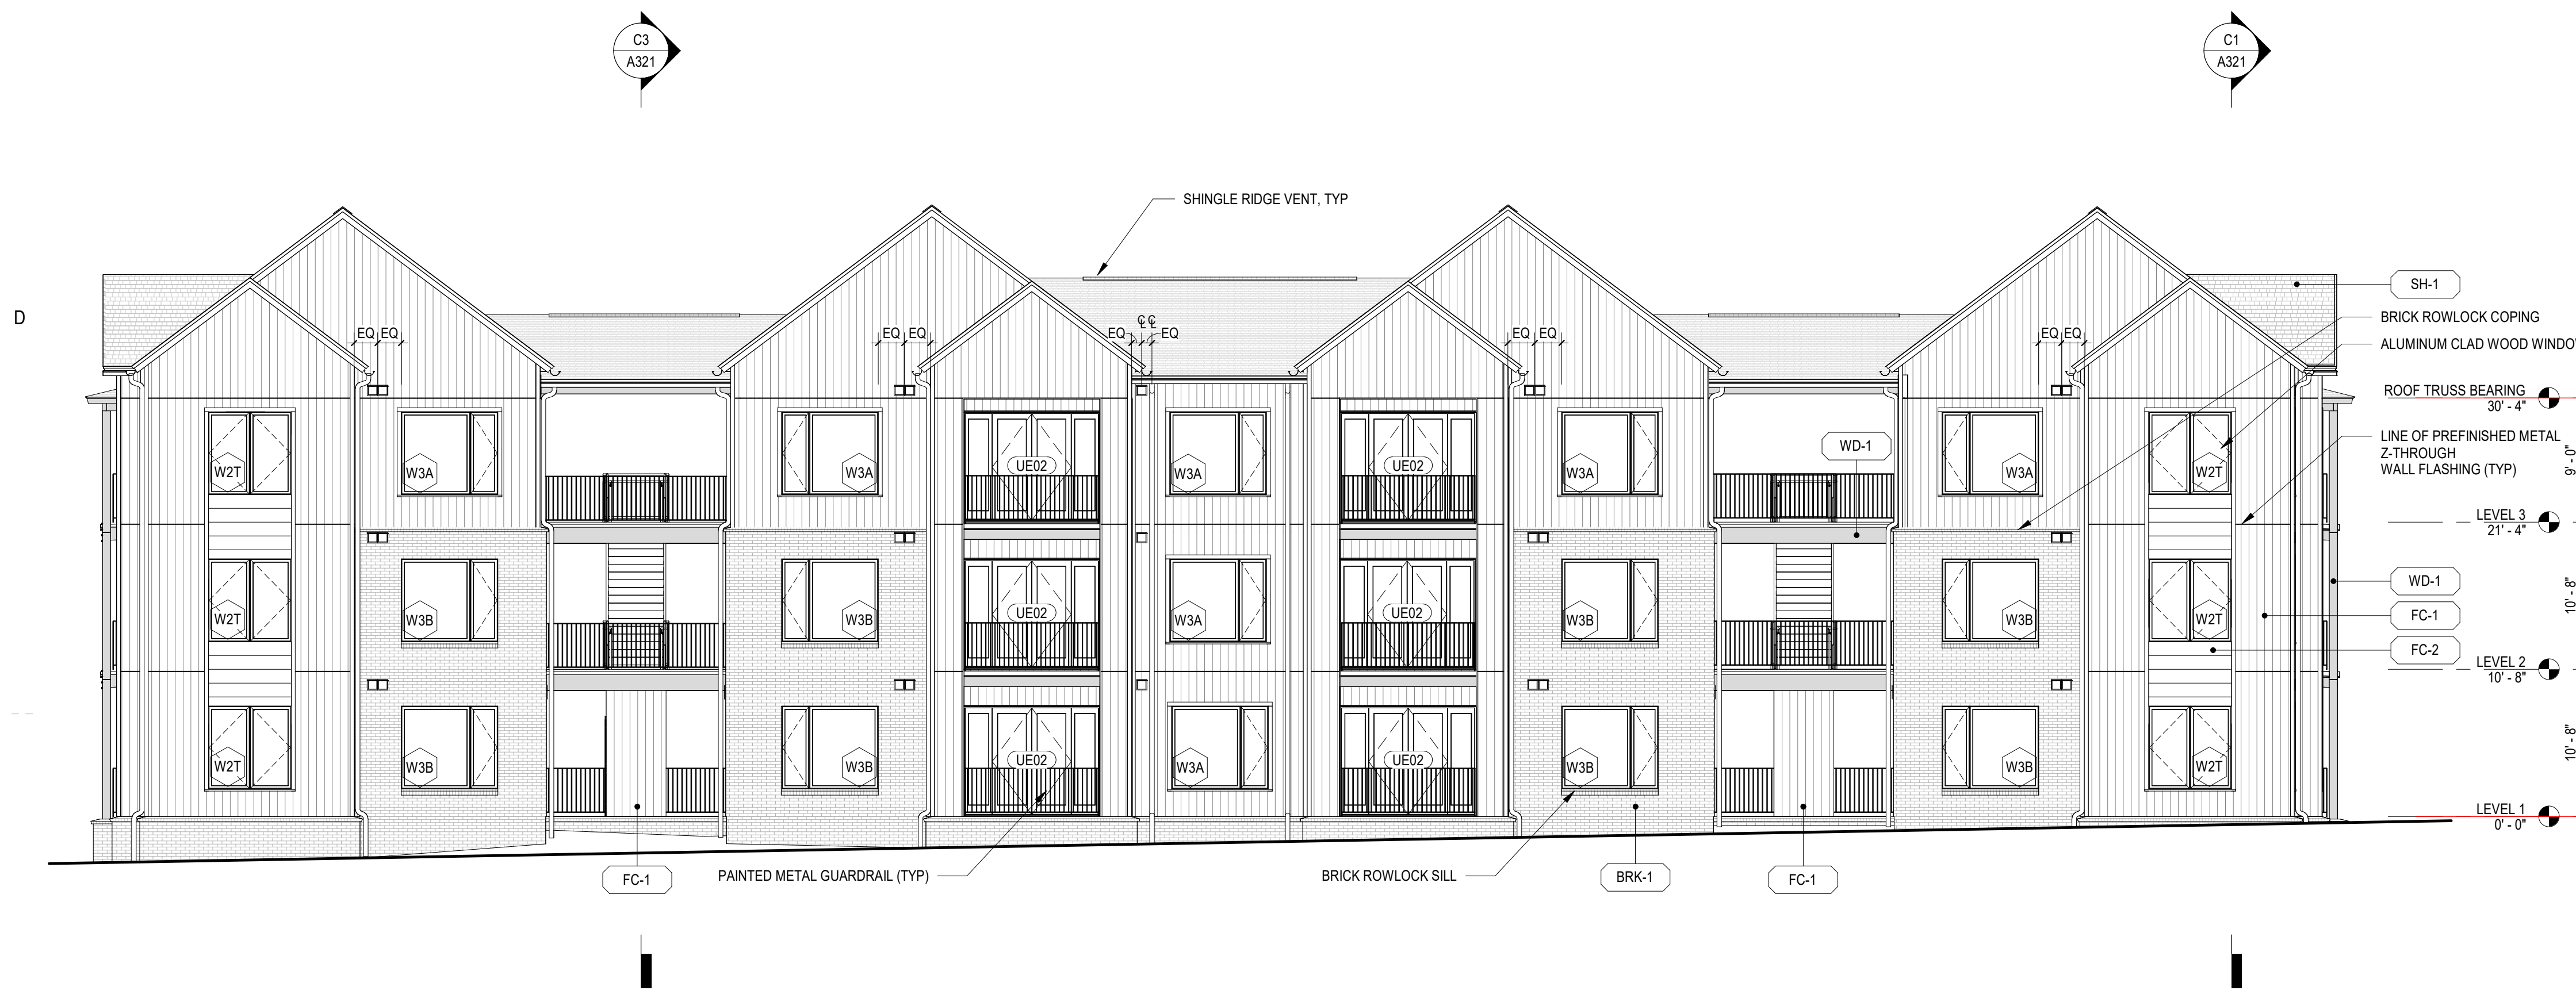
C3
A321

C1
A321

SHINGLE RIDGE VENT, TYP

D

EQ EQ

EQ EQ

EQ ℄ ℄ EQ

EQ EQ

EQ EQ

SH-1

BRICK ROWLOCK COPING

ALUMINUM CLAD WOOD WINDO

ROOF TRUSS BEARING
30' - 4"

LINE OF PREFINISHED METAL Z-THROUGH WALL FLASHING (TYP)

9' - 0"

WD-1

W2T W3A UE02 W3A UE02 W3A W3A W2T

LEVEL 3
21' - 4"

WD-1

FC-1

FC-2

10' - 8"

W2T W3B W3B UE02 W3A UE02 W3B W3B W2T

LEVEL 2
10' - 8"

10' - 8"

W2T W3B W3B UE02 W3A UE02 W3B W3B W2T

LEVEL 1
0' - 0"

FC-1

PAINTED METAL GUARDRAIL (TYP)

BRICK ROWLOCK SILL

BRK-1

FC-1